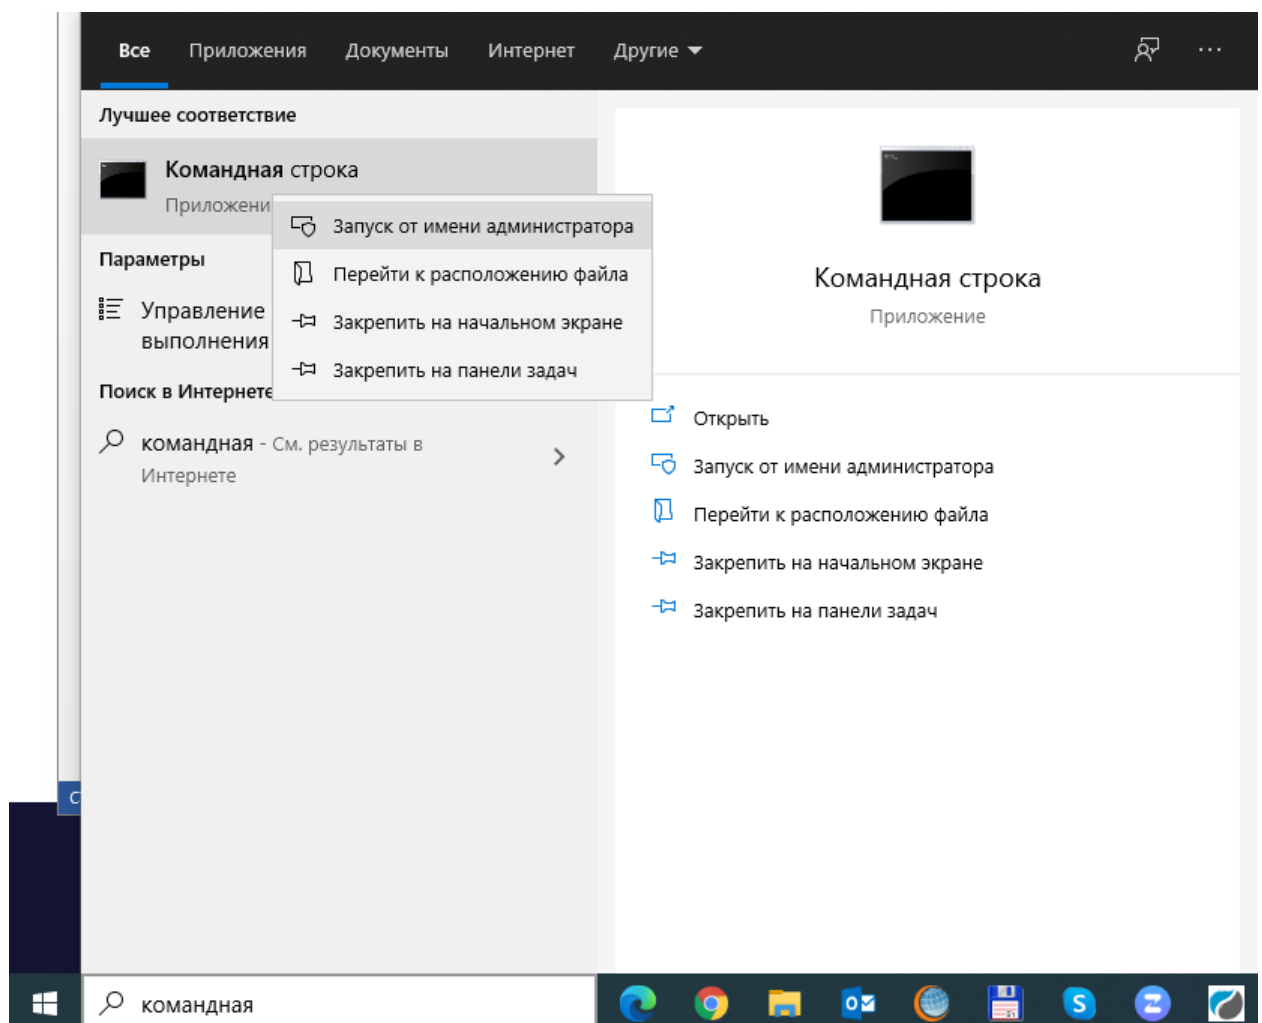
Все Приложения Документы Интернет Другие

Лучшее соответствие

Командная строка
Приложени

Запуск от имени администратора
Перейти к расположению файла
Закрепить на начальном экране
Закрепить на панели задач

Параметры

Управление выполнения

Поиск в Интернете

командная - См. результаты в Интернете

Командная строка
Приложение

Открыть
Запуск от имени администратора
Перейти к расположению файла
Закрепить на начальном экране
Закрепить на панели задач

командная